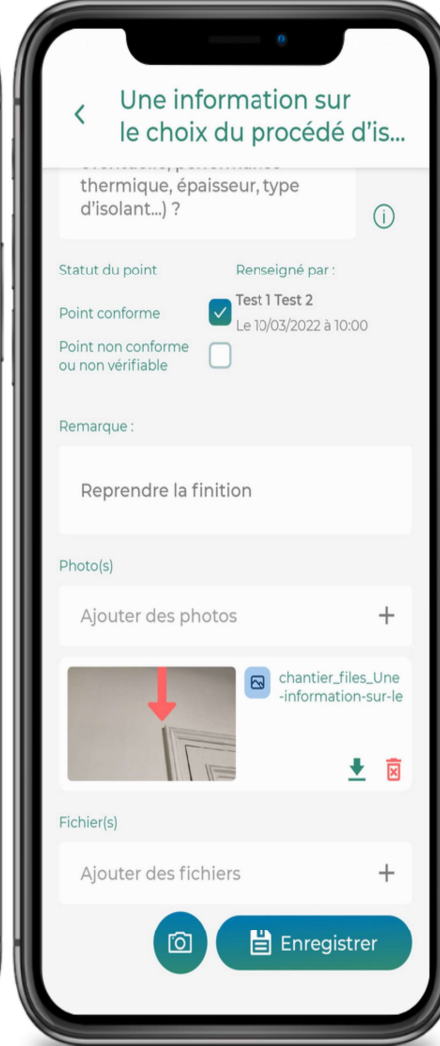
Une information sur le choix du procédé d'is...

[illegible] thermique, épaisseur, type d'isolant...) ?

Statut du point

Renseigné par :

Point conforme

Test 1 Test 2
Le 10/03/2022 à 10:00

Point non conforme ou non vérifiable

Remarque :

Reprendre la finition

Photo(s)

Ajouter des photos +

chantier_files_Une-information-sur-le

Fichier(s)

Ajouter des fichiers +

Enregistrer